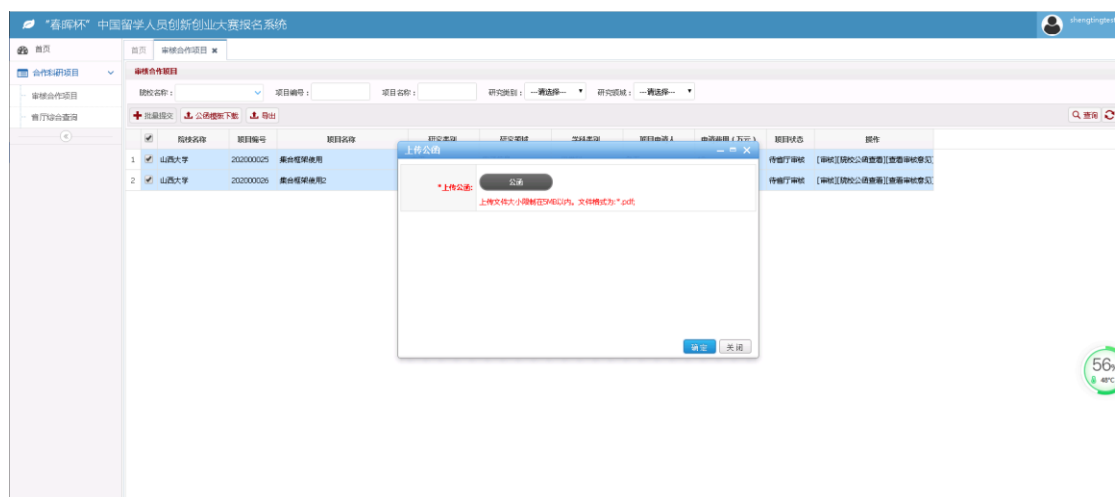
"春晖杯"中国留学人员创新创业大赛报名系统

shengtingtest

首页

合作科研项目

审核合作项目

省厅综合查询

首页 审核合作项目 ✖

审核合作项目

院校名称： 项目编号： 项目名称： 研究类别： --请选择-- 研究领域： --请选择--

批量提交 公函模板下载 导出

查询

| | | 院校名称 | 项目编号 | 项目名称 | 研究类别 | 研究领域 | 学科类别 | 项目申请人 | 申请经费（万元） | 项目状态 | 操作 |
|---|---|---|---|---|---|---|---|---|---|---|---|
| 1 | ✔ | 山西大学 | 202000025 | 集合框架使用 | | | | | | 待省厅审核 | [审核][院校公函查看][查看审核意见] |
| 2 | ✔ | 山西大学 | 202000026 | 集合框架使用2 | | | | | | 待省厅审核 | [审核][院校公函查看][查看审核意见] |

上传公函

*上传公函: 公函

上传文件大小限制在5M以内。文件格式为:*.pdf;

确定 关闭

56

48°C